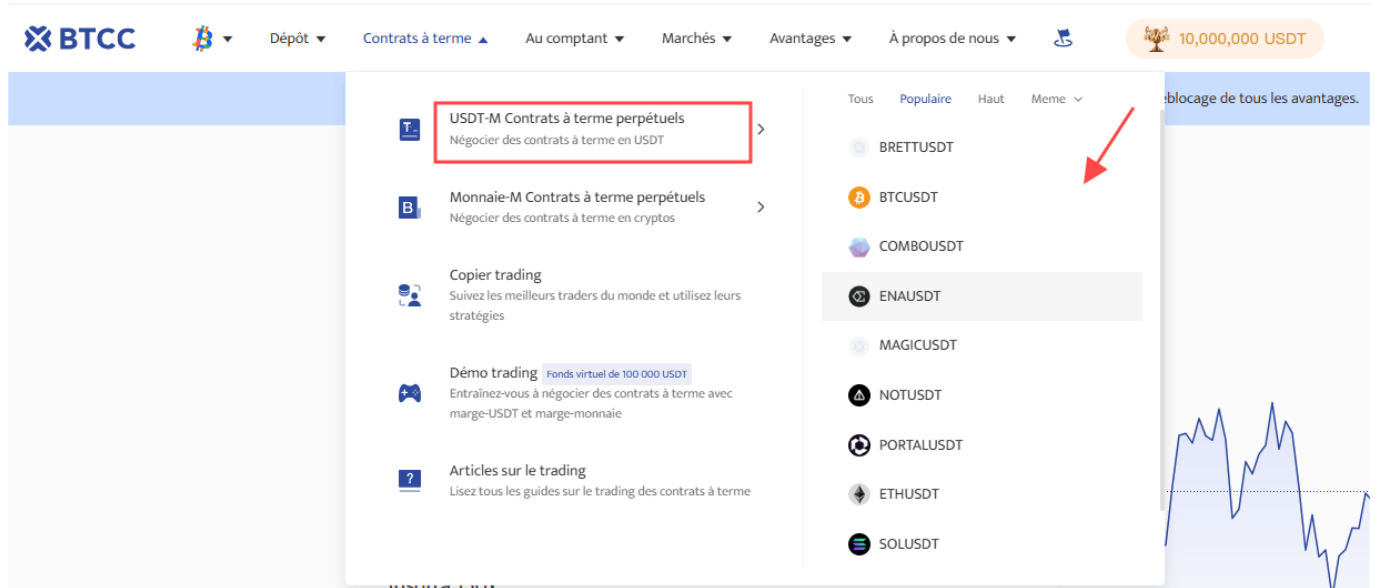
BTCC Dépôt Contrats à terme Au comptant Marchés Avantages À propos de nous 10,000,000 USDT

éblocage de tous les avantages.

USDT-M Contrats à terme perpétuels
Négocier des contrats à terme en USDT

Monnaie-M Contrats à terme perpétuels
Négocier des contrats à terme en cryptos

Copier trading
Suivez les meilleurs traders du monde et utilisez leurs stratégies

Démo trading Fonds virtuel de 100 000 USDT
Entraînez-vous à négocier des contrats à terme avec marge-USDT et marge-monnaie

Articles sur le trading
Lisez tous les guides sur le trading des contrats à terme

Tous Populaire Haut Meme

BRETTUSDT
BTCUSDT
COMBOUSDT
ENAUSDT
MAGICUSDT
NOTUSDT
PORTALUSDT
ETHUSDT
SOLUSDT